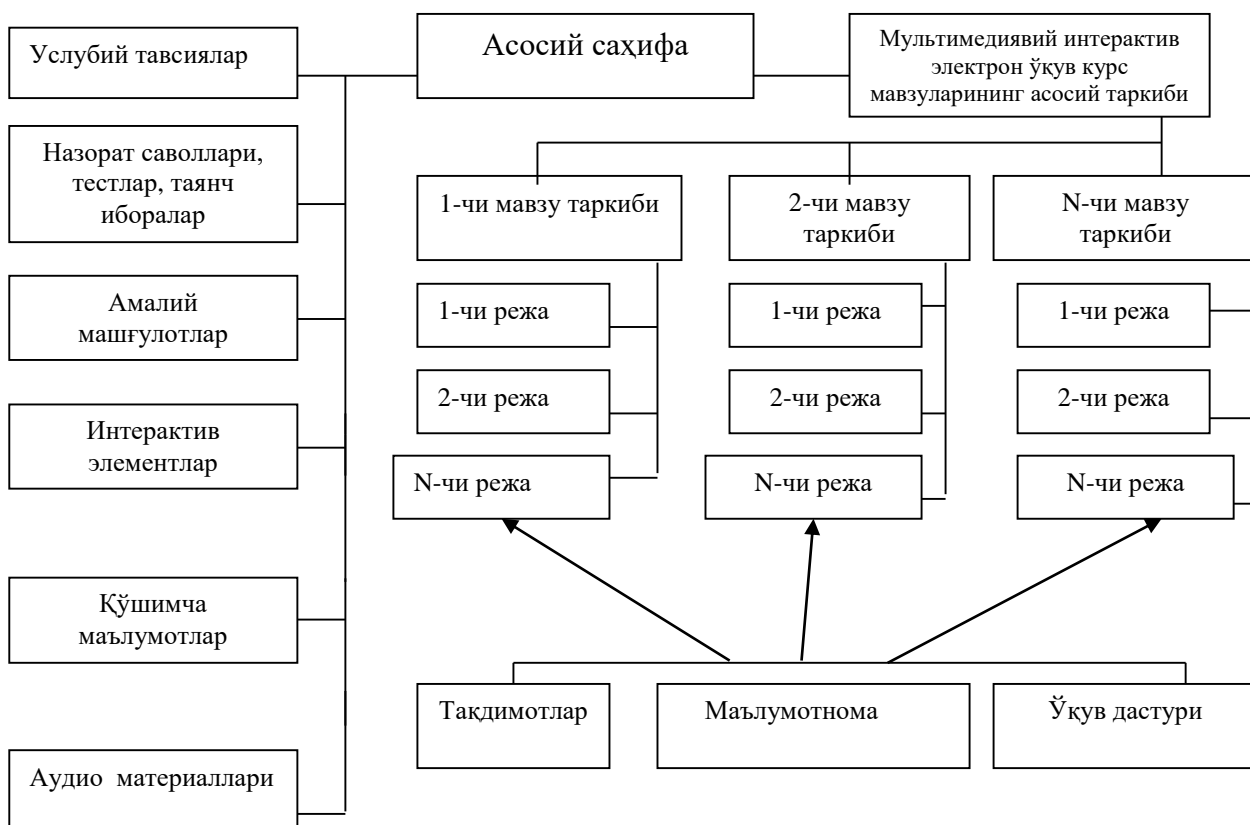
Услубий тавсиялар

Асосий саҳифа

Мультимедиявий интерактив электрон ўкув курс мавзуларининг асосий таркиби

Назорат саволлари, тестлар, таянч иборалар

1-чи мавзу таркиби

2-чи мавзу таркиби

N-чи мавзу таркиби

Амалий машғулотлар

1-чи режа

2-чи режа

N-чи режа

1-чи режа

2-чи режа

N-чи режа

1-чи режа

2-чи режа

N-чи режа

Интерактив элементлар

Қўшимча маълумотлар

Тақдимотлар

Маълумотнома

Ўқув дастури

Аудио материаллари